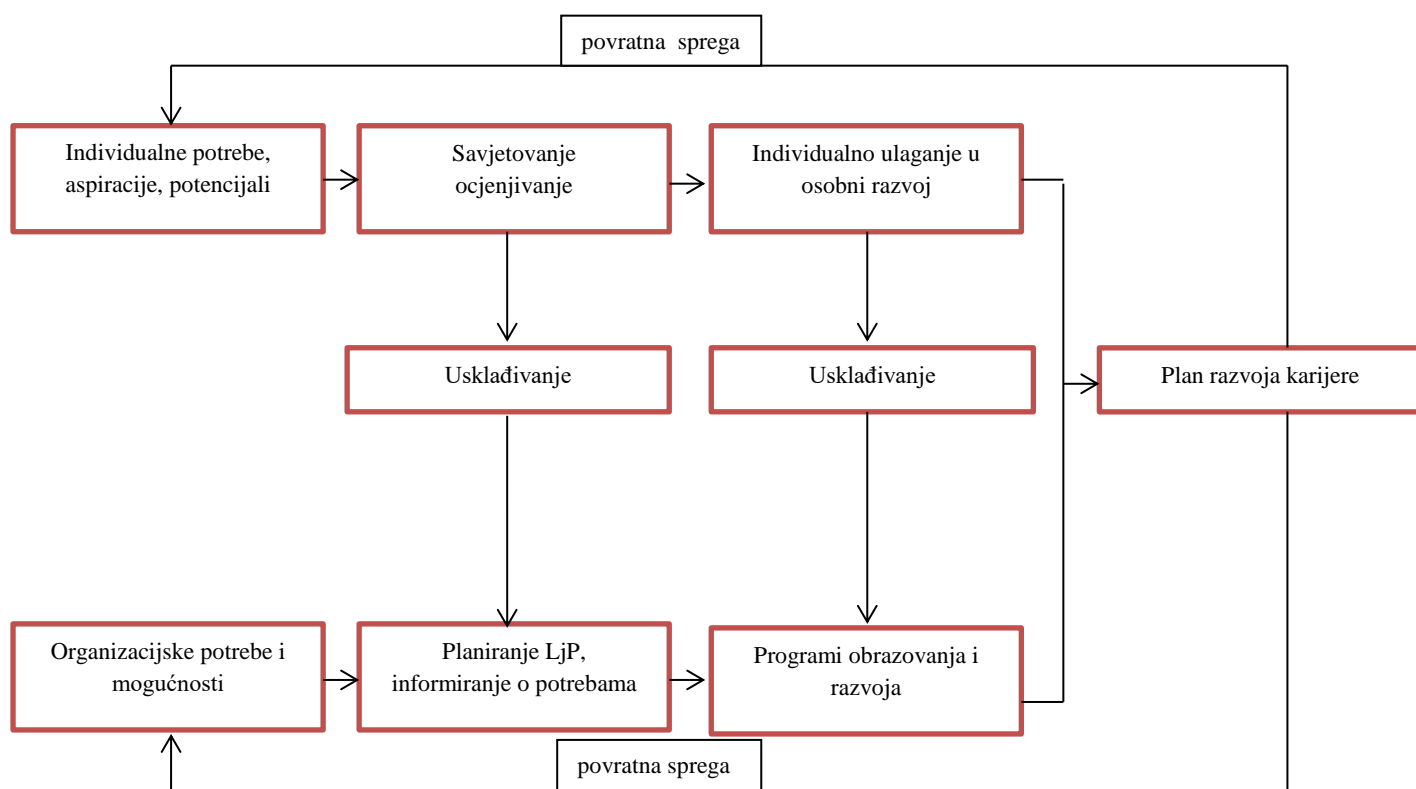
povratna sprega

Individualne potrebe, aspiracije, potencijali

Savjetovanje ocjenjivanje

Individualno ulaganje u osobni razvoj

Usklađivanje

Usklađivanje

Plan razvoja karijere

Organizacijske potrebe i mogućnosti

Planiranje LjP, informiranje o potrebama

Programi obrazovanja i razvoja

povratna sprega